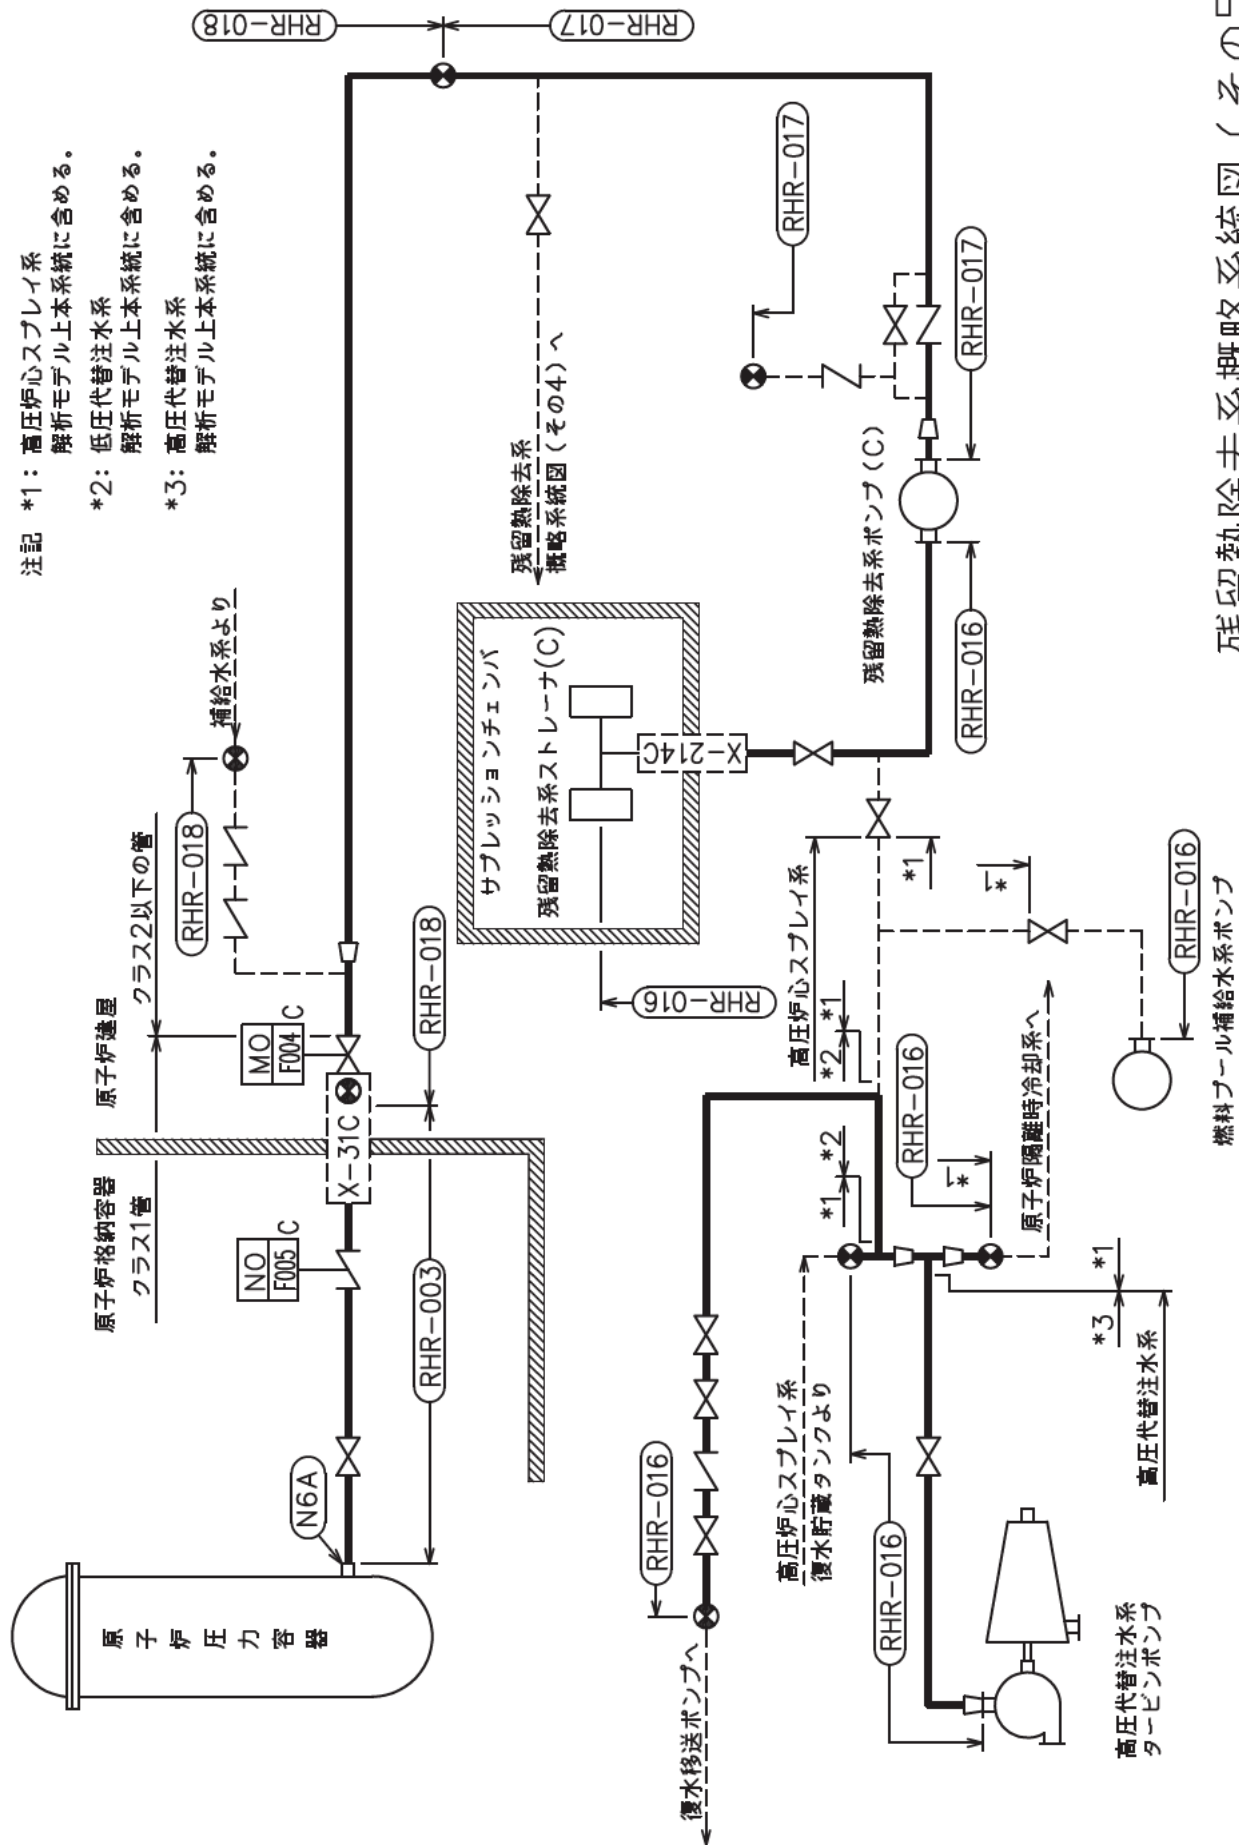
注記 *1：高圧炉心スプレイ系
解析モデル上本系統に含める。
*2：低圧代替注水系
解析モデル上本系統に含める。
*3：高圧代替注水系
解析モデル上本系統に含める。

RHR−018
RHR−017
RHR−017
RHR−017

残留熱除去系
概略系統図（その4）へ

補給水系より
RHR−018
クラス2以下の管
原子炉建屋
RHR−018
MO
F004
C
X−31C
原子炉格納容器
クラス1管
NO
F005
C
RHR−003
N6A
原子炉圧力容器

サプレッションチェンバ
残留熱除去系ストレーナ(C)
X−214C
RHR−016

残留熱除去系ポンプ（C）
RHR−016

高圧炉心スプレイ系
*1
*1
*2
*1
*2
RHR−016
*1
*1
原子炉隔離時冷却系へ
RHR−016
燃料プール補給水系ポンプ
*1
*3
高圧代替注水系

RHR−016
復水移送ポンプへ
高圧炉心スプレイ系
復水貯蔵タンクより
RHR−016
高圧代替注水系
タービンポンプ

残留熱除去系概略系統図（その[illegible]